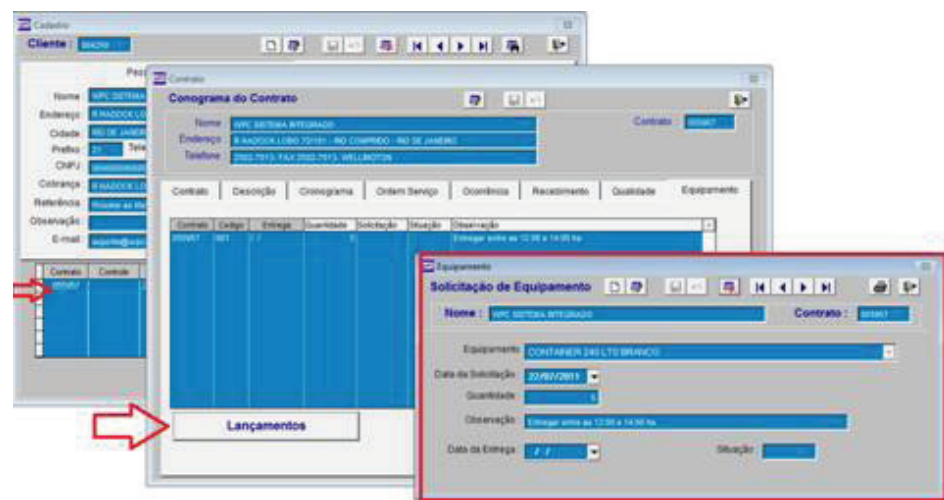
Cadastro
Cliente : 004250
Pes
Nome WPC SISTEMA
Endereço R.MADOCK LO
Cidade RIO DE JANEIR
Prefixo 21 Tele
CNPJ
Cobrança R.MADOCK LO
Referência
Observação
E-mail
Contrato Controle

Contrato
Conograma do Contrato
Nome WPC SISTEMA INTEGRADO
Endereço R.MADOCK LOBO 72/101 - RIO COMPRIDO - RIO DE JANEIRO
Telefone 2502-7913 / FAX 2502-7913 - WELLINGTON
Contrato 005867
Contrato Descrição Cronograma Ordem Serviço Ocorrência Recebimento Qualidade Equipamento
| Contrato | Codigo | Entrega | Quantidade | Solicitação | Situação | Observação |
|---|---|---|---|---|---|---|
| 005867 | 001 | / / | 5 | | | Entregar entre as 12:00 a 14:00 hs |
Lançamentos

Equipamento
Solicitação de Equipamento
Nome : WPC SISTEMA INTEGRADO
Contrato : 005867
Equipamento CONTAINER 240 LTS BRANCO
Data da Solicitação 22/02/2011
Quantidade 5
Observação Entregar entre as 12:00 a 14:00 hs
Data da Entrega / /
Situação